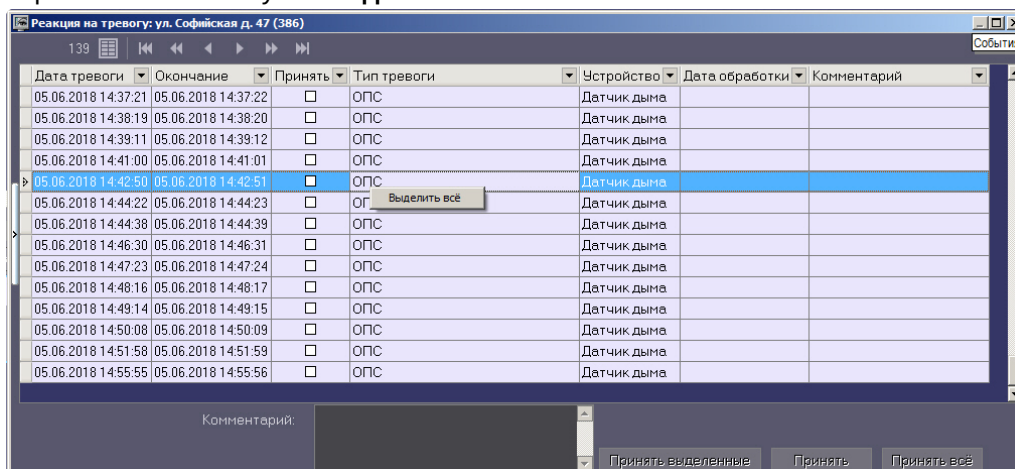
Реакция на тревогу: ул. Софийская д. 47 (386)

Событи

139

| Дата тревоги | Окончание | Принять | Тип тревоги | Устройство | Дата обработки | Комментарий |
|---|---|---|---|---|---|---|
| 05.06.2018 14:37:21 | 05.06.2018 14:37:22 | ☐ | ОПС | Датчик дыма | | |
| 05.06.2018 14:38:19 | 05.06.2018 14:38:20 | ☐ | ОПС | Датчик дыма | | |
| 05.06.2018 14:39:11 | 05.06.2018 14:39:12 | ☐ | ОПС | Датчик дыма | | |
| 05.06.2018 14:41:00 | 05.06.2018 14:41:01 | ☐ | ОПС | Датчик дыма | | |
| 05.06.2018 14:42:50 | 05.06.2018 14:42:51 | ☐ | ОПС | Датчик дыма | | |
| 05.06.2018 14:44:22 | 05.06.2018 14:44:23 | ☐ | ОП | Датчик дыма | | |
| 05.06.2018 14:44:38 | 05.06.2018 14:44:39 | ☐ | ОПС | Датчик дыма | | |
| 05.06.2018 14:46:30 | 05.06.2018 14:46:31 | ☐ | ОПС | Датчик дыма | | |
| 05.06.2018 14:47:23 | 05.06.2018 14:47:24 | ☐ | ОПС | Датчик дыма | | |
| 05.06.2018 14:48:16 | 05.06.2018 14:48:17 | ☐ | ОПС | Датчик дыма | | |
| 05.06.2018 14:49:14 | 05.06.2018 14:49:15 | ☐ | ОПС | Датчик дыма | | |
| 05.06.2018 14:50:08 | 05.06.2018 14:50:09 | ☐ | ОПС | Датчик дыма | | |
| 05.06.2018 14:51:58 | 05.06.2018 14:51:59 | ☐ | ОПС | Датчик дыма | | |
| 05.06.2018 14:55:55 | 05.06.2018 14:55:56 | ☐ | ОПС | Датчик дыма | | |

Выделить всё

Комментарий:

Принять выделенные Принять Принять всё